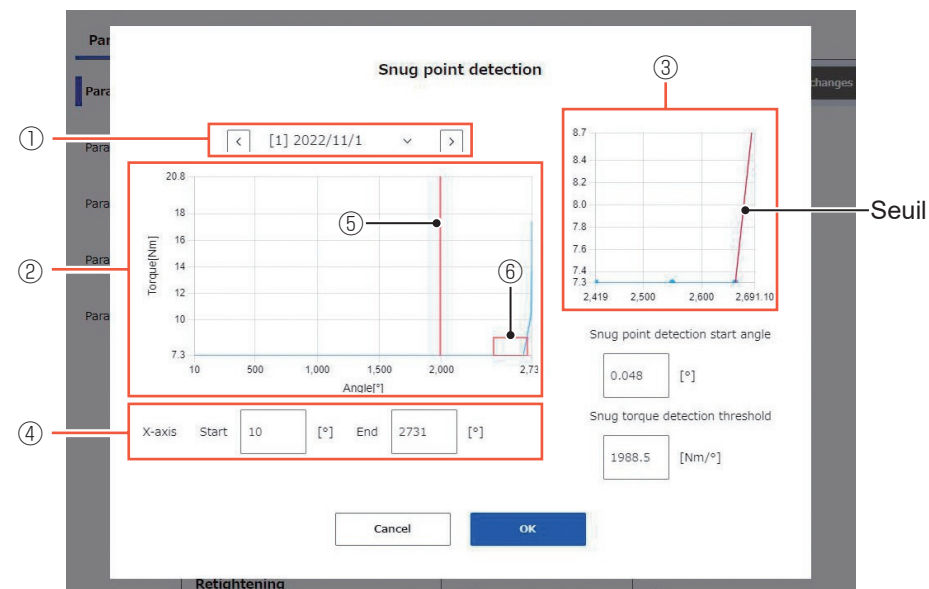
Par
Para
Para
Para
Para
Para
changes
Retightening

Snug point detection

①
< [1] 2022/11/1 ⌄ >

②
20.8
18
16
14
12
10
7.3
Torque[Nm]
10 500 1,000 1,500 2,000 2,73
Angle[°]
⑤
⑥

③
8.7
8.4
8.2
8.0
7.8
7.6
7.4
7.3
2,419 2,500 2,600 2,691.10
Seuil

Snug point detection start angle
0.048 [°]

④
X-axis Start 10 [°] End 2731 [°]

Snug torque detection threshold
1988.5 [Nm/°]

Cancel
OK